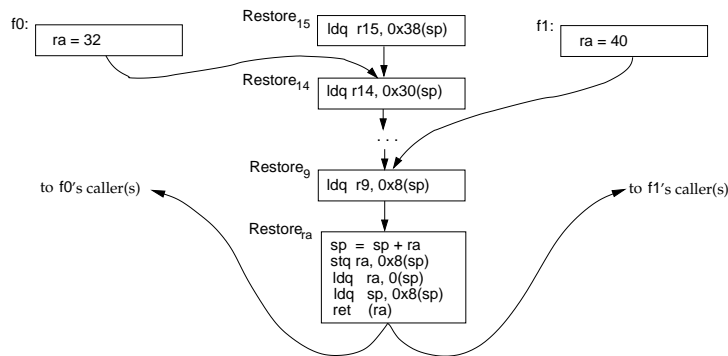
f0:
ra = 32

Restore$_{15}$
ldq r15, 0x38(sp)

f1:
ra = 40

Restore$_{14}$
ldq r14, 0x30(sp)

. . .

Restore$_{9}$
ldq r9, 0x8(sp)

to f0's caller(s)

to f1's caller(s)

Restore$_{ra}$
sp = sp + ra
stq ra, 0x8(sp)
ldq ra, 0(sp)
ldq sp, 0x8(sp)
ret (ra)